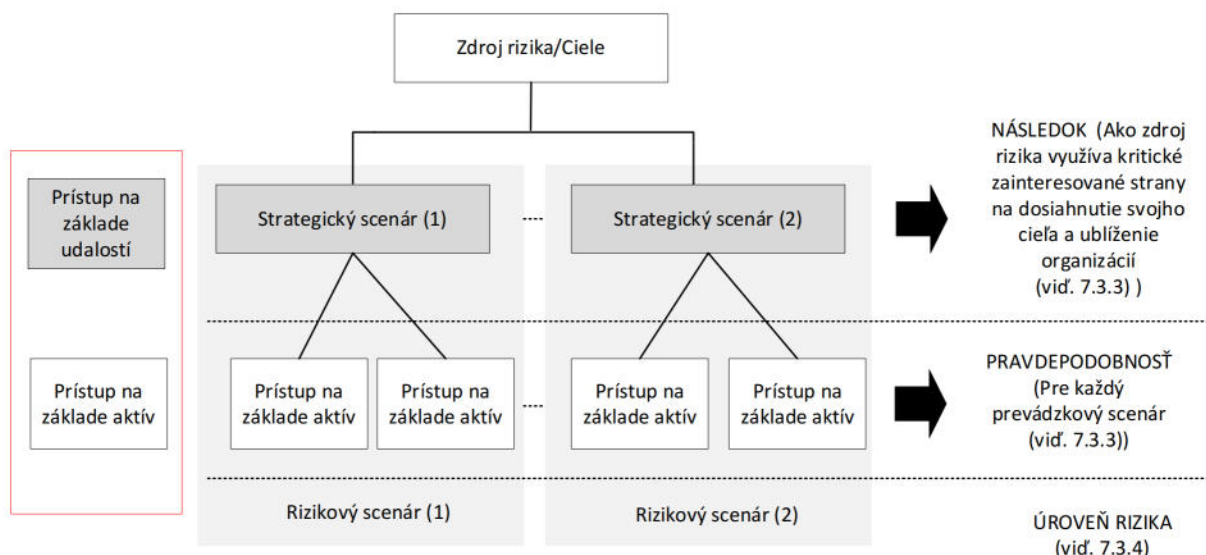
Zdroj rizika/Ciele

Prístup na základe udalostí

Prístup na základe aktív

Strategický scenár (1)

Strategický scenár (2)

Prístup na základe aktív

Prístup na základe aktív

Prístup na základe aktív

Prístup na základe aktív

Rizikový scenár (1)

Rizikový scenár (2)

NÁSLEDOK (Ako zdroj rizika využíva kritické zainteresované strany na dosiahnutie svojho cieľa a ublíženie organizácii (viď. 7.3.3) )

PRAVDEPODOBNOSŤ (Pre každý prevádzkový scenár (viď. 7.3.3))

ÚROVEŇ RIZIKA (viď. 7.3.4)